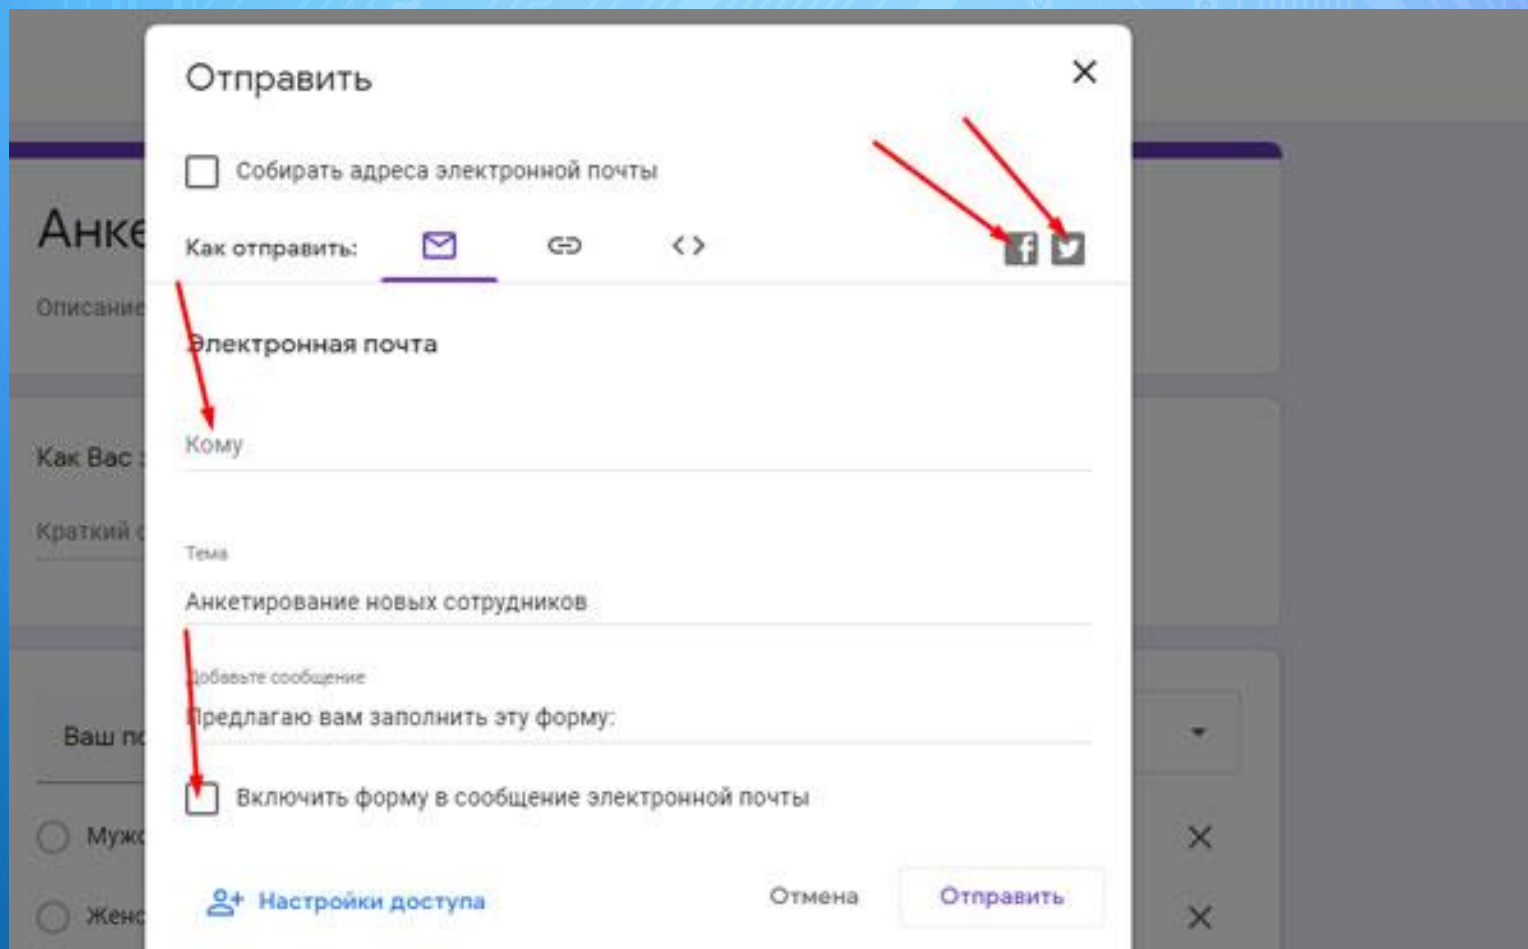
Анке
Описание
Как Вас
Краткий
Ваш п
Муж
Жен

Отправить

Собирать адреса электронной почты

Как отправить:

Электронная почта

Кому

Тема
Анкетирование новых сотрудников

Добавьте сообщение
Предлагаю вам заполнить эту форму:

Включить форму в сообщение электронной почты

Настройки доступа

Отмена
Отправить